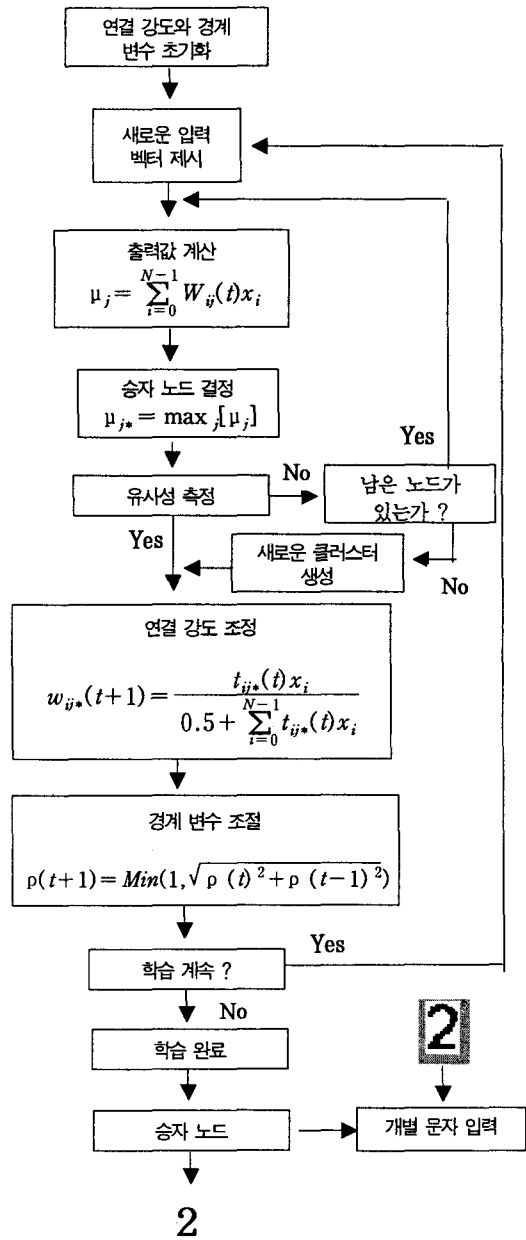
연결 강도와 경계 변수 초기화

새로운 입력 벡터 제시

출력값 계산
$\mu_j = \sum_{i=0}^{N-1} W_{ij}(t)x_i$

승자 노드 결정
$\mu_{j*} = \max_j[\mu_j]$

Yes

유사성 측정

No

남은 노드가 있는가 ?

Yes

새로운 클러스터 생성

No

연결 강도 조정
$w_{ij*}(t+1) = \frac{t_{ij*}(t)x_i}{0.5 + \sum_{i=0}^{N-1} t_{ij*}(t)x_i}$

경계 변수 조절
$\rho(t+1) = Min(1, \sqrt{\rho(t)^2 + \rho(t-1)^2})$

Yes

학습 계속 ?

No

학습 완료

2

승자 노드

개별 문자 입력

2